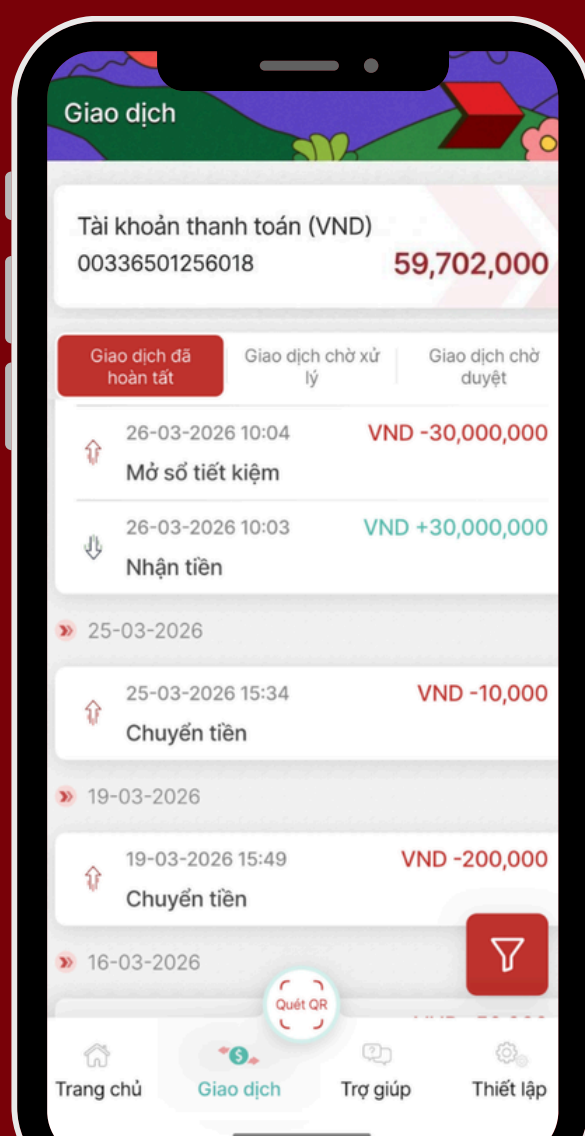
Giao dịch

Tài khoản thanh toán (VND)
00336501256018
59,702,000

Giao dịch đã hoàn tất
Giao dịch chờ xử lý
Giao dịch chờ duyệt

26-03-2026 10:04
VND -30,000,000
Mở sổ tiết kiệm

26-03-2026 10:03
VND +30,000,000
Nhận tiền

25-03-2026

25-03-2026 15:34
VND -10,000
Chuyển tiền

19-03-2026

19-03-2026 15:49
VND -200,000
Chuyển tiền

16-03-2026

Quét QR

Trang chủ
Giao dịch
Trợ giúp
Thiết lập